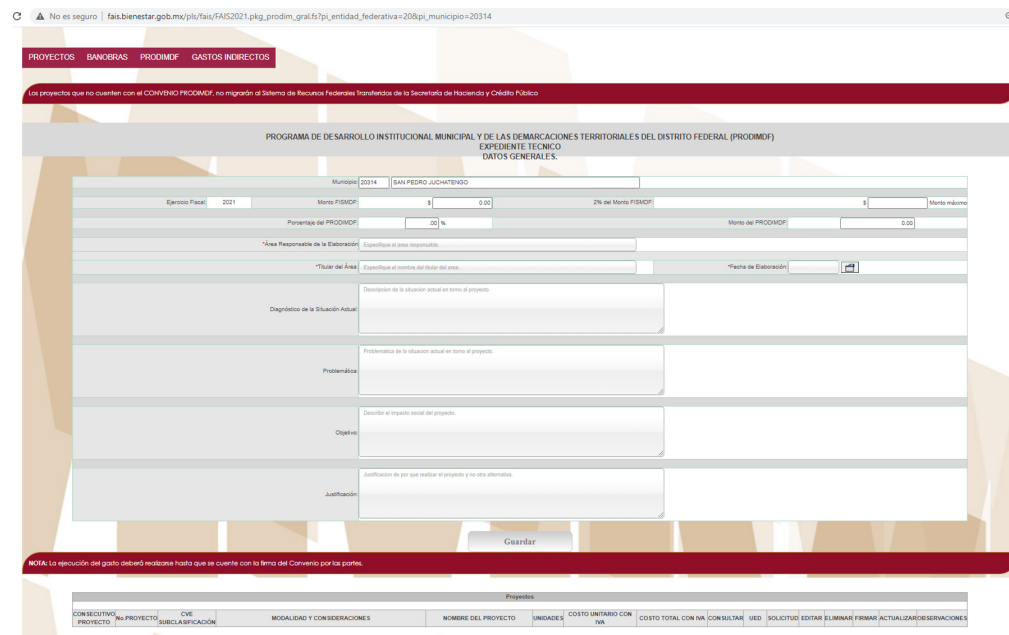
No es seguro | fais.bienestar.gob.mx/pls/fais/FAIS2021.pkg_prodim_gral.fs?pi_entidad_federativa=20&pi_municipio=20314

PROYECTOS BANOBRAS PRODIMDF GASTOS INDIRECTOS

Los proyectos que no cuenten con el CONVENIO PRODIMDF, no migrarán al Sistema de Recursos Federales Transferidos de la Secretaría de Hacienda y Crédito Público

PROGRAMA DE DESARROLLO INSTITUCIONAL MUNICIPAL Y DE LAS DEMARCACIONES TERRITORIALES DEL DISTRITO FEDERAL (PRODIMDF)
EXPEDIENTE TECNICO
DATOS GENERALES.

Municipio: 20314 SAN PEDRO JUCHATENGO

Ejercicio Fiscal: 2021 Monto FISMDF: $ 0.00 2% del Monto FISMDF: $ Monto máximo

Porcentaje del PRODIMDF: .00 % Monto del PRODIMDF: 0.00

*Área Responsable de la Elaboración: Especifique el área responsable.

*Titular del Área: Especifique el nombre del titular del área. *Fecha de Elaboración:

Diagnóstico de la Situación Actual: Descripcion de la situación actual en torno al proyecto.

Problemática: Problematica de la situacion actual en torno al proyecto.

Objetivo: Describir el impacto social del proyecto.

Justificación: Justificacion de por que realizar el proyecto y no otra alternativa.

Guardar

NOTA: La ejecución del gasto deberá realizarse hasta que se cuente con la firma del Convenio por las partes.

Proyectos

| CONSECUTIVO PROYECTO | No.PROYECTO | CVE SUBCLASIFICACIÓN | MODALIDAD Y CONSIDERACIONES | NOMBRE DEL PROYECTO | UNIDADES | COSTO UNITARIO CON IVA | COSTO TOTAL CON IVA | CONSULTAR | UED | SOLICITUD | EDITAR | ELIMINAR | FIRMAR | ACTUALIZAR | OBSERVACIONES |
|---|---|---|---|---|---|---|---|---|---|---|---|---|---|---|---|